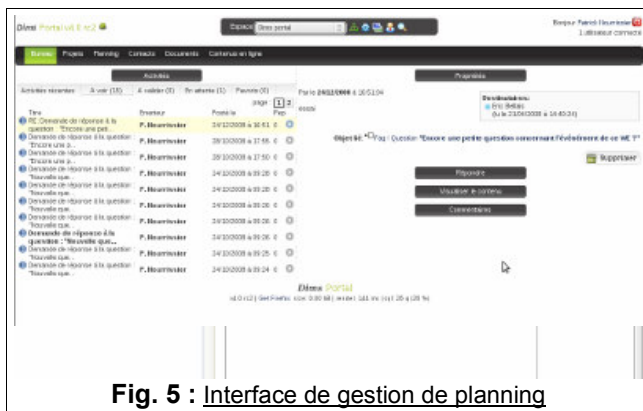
Elimi Portail v1.0 rc2

Espace Gros portail

Bonjour Patrick Nourrissier
1 utilisateur connecté

Bureau Projets Planning Contacts Documents Contenus en ligne

Activités

Activités récentes À voir (10) À valider (0) En attente (1) Favoris (0)

page 1 2

| Titre | Emetteur | Posté le | Pièc |
|---|---|---|---|
| RE: Demande de réponse à la question : "Encore une peti... | P. Nourrissier | 24/10/2008 à 10:51 | |
| Demande de réponse à la question : "Encore une p... | P. Nourrissier | 28/10/2008 à 17:55 | |
| Demande de réponse à la question : "Encore une p... | P. Nourrissier | 28/10/2008 à 17:50 | |
| Demande de réponse à la question : "Nouvelle que... | P. Nourrissier | 24/10/2008 à 09:28 | |
| Demande de réponse à la question : "Nouvelle que... | P. Nourrissier | 24/10/2008 à 09:28 | |
| Demande de réponse à la question : "Nouvelle que... | P. Nourrissier | 24/10/2008 à 09:26 | |
| Demande de réponse à la question : "Nouvelle que... | P. Nourrissier | 24/10/2008 à 09:26 | |
| Demande de réponse à la question : "Nouvelle que... | P. Nourrissier | 24/10/2008 à 09:25 | |
| Demande de réponse à la question : "Nouvelle que... | P. Nourrissier | 24/10/2008 à 09:24 | |

Propriétés

Posté le 24/10/2008 à 10:51:04

essai

Destinataires:
Eric Bellais
(lu le 23/04/2008 à 14:40:31)

Objet(s): Faq : Question "Encore une petite question concernant l'événement de ce WE ?"

Supprimer

Répondre

Visualiser le contenu

Commentaires

Elimi Portail
v1.0 rc2 | Get Firefox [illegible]

Fig. 5 : Interface de gestion de planning